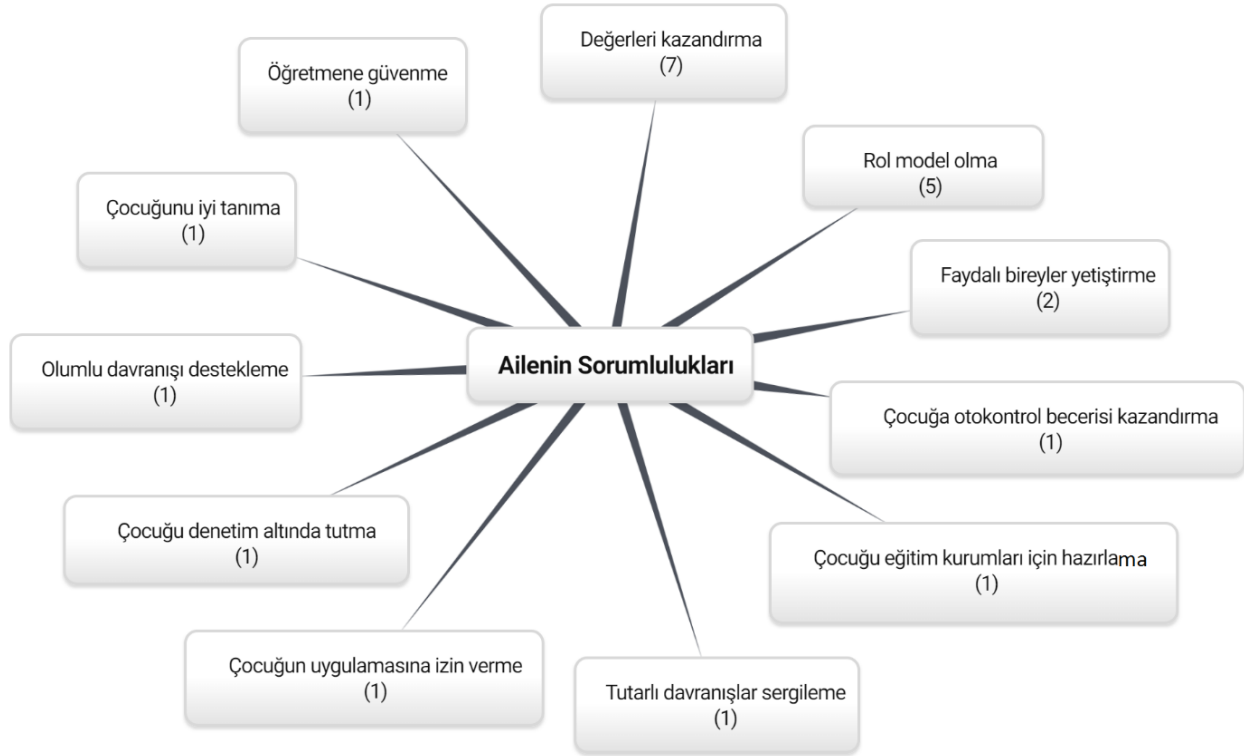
Ailenin Sorumlulukları

Değerleri kazandırma
(7)

Rol model olma
(5)

Faydalı bireyler yetiştirme
(2)

Çocuğa otokontrol becerisi kazandırma
(1)

Çocuğu eğitim kurumları için hazırlama
(1)

Tutarlı davranışlar sergileme
(1)

Çocuğun uygulamasına izin verme
(1)

Çocuğu denetim altında tutma
(1)

Olumlu davranışı destekleme
(1)

Çocuğunu iyi tanıma
(1)

Öğretmene güvenme
(1)